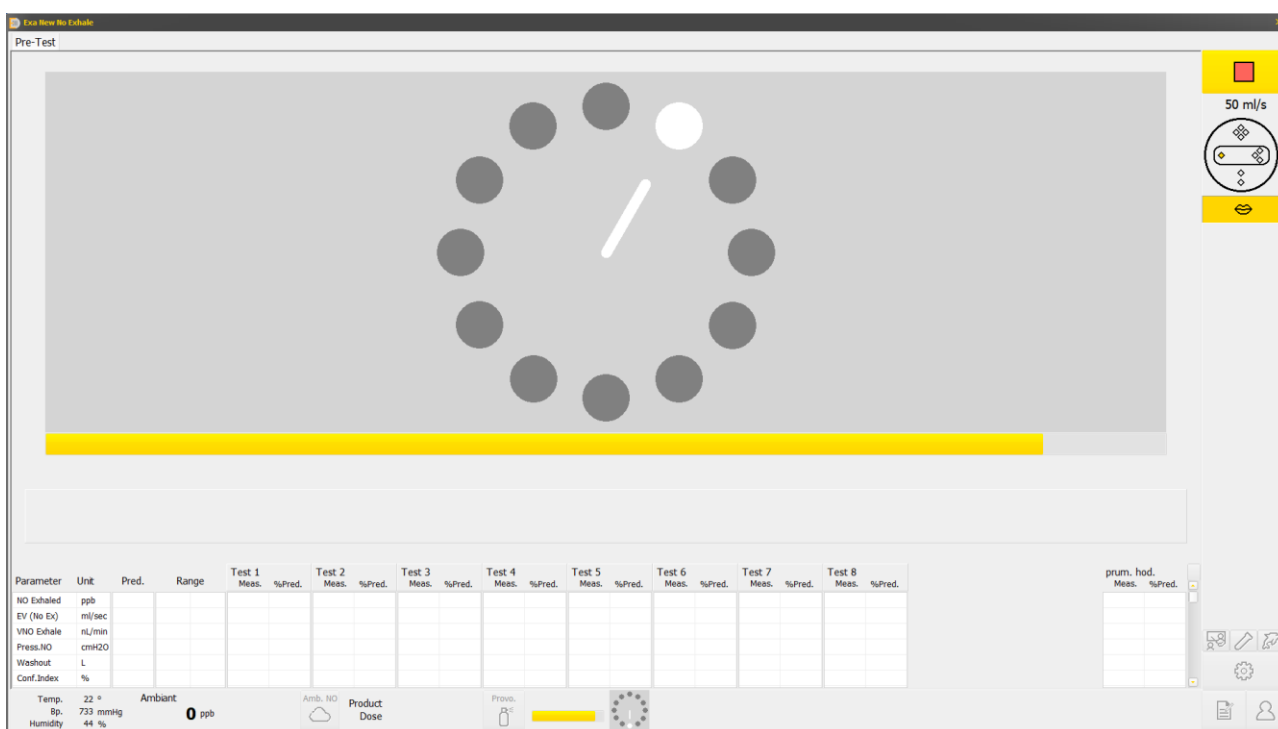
Exa New No Exhale

Pre-Test

50 ml/s

| Parameter | Unit | Pred. | Range | Test 1 Meas. | Test 1 %Pred. | Test 2 Meas. | Test 2 %Pred. | Test 3 Meas. | Test 3 %Pred. | Test 4 Meas. | Test 4 %Pred. | Test 5 Meas. | Test 5 %Pred. | Test 6 Meas. | Test 6 %Pred. | Test 7 Meas. | Test 7 %Pred. | Test 8 Meas. | Test 8 %Pred. | prum. hod. Meas. | prum. hod. %Pred. |
|---|---|---|---|---|---|---|---|---|---|---|---|---|---|---|---|---|---|---|---|---|---|
| NO Exhaled | ppb | | | | | | | | | | | | | | | | | | | | |
| EV (No Ex) | ml/sec | | | | | | | | | | | | | | | | | | | | |
| VNO Exhale | nL/min | | | | | | | | | | | | | | | | | | | | |
| Press.NO | cmH2O | | | | | | | | | | | | | | | | | | | | |
| Washout | L | | | | | | | | | | | | | | | | | | | | |
| Conf.Index | % | | | | | | | | | | | | | | | | | | | | |

Temp. 22 °
Bp. 733 mmHg
Humidity 44 %

Ambiant
0 ppb

Amb. NO

Product
Dose

Provo.